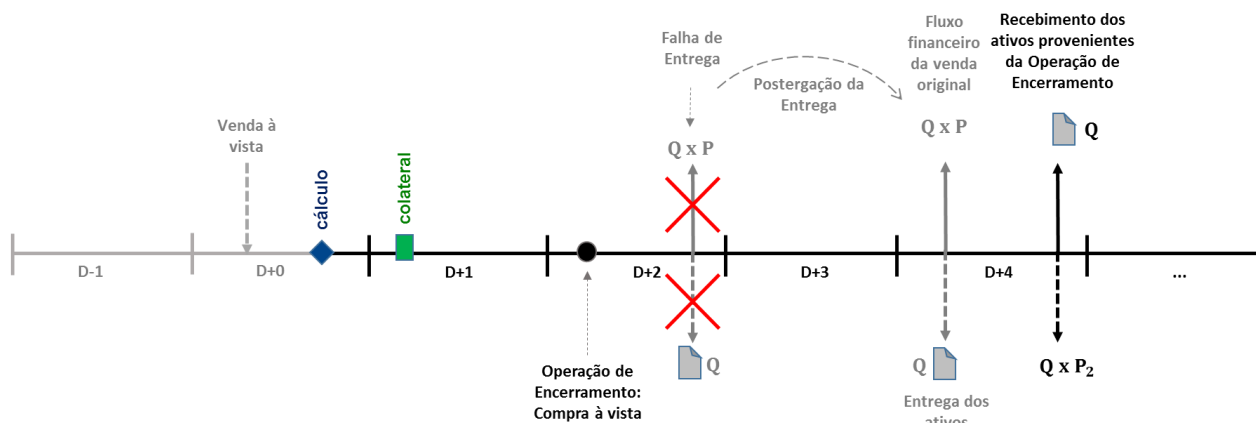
Falha de Entrega

Postergação da Entrega

Fluxo financeiro da venda original

Recebimento dos ativos provenientes da Operação de Encerramento

Venda à vista

cálculo

colateral

Q x P

Q x P

Q

D-1

D+0

D+1

D+2

D+3

D+4

...

Q

Q

$Q \times P_2$

Operação de Encerramento: Compra à vista

Entrega dos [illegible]